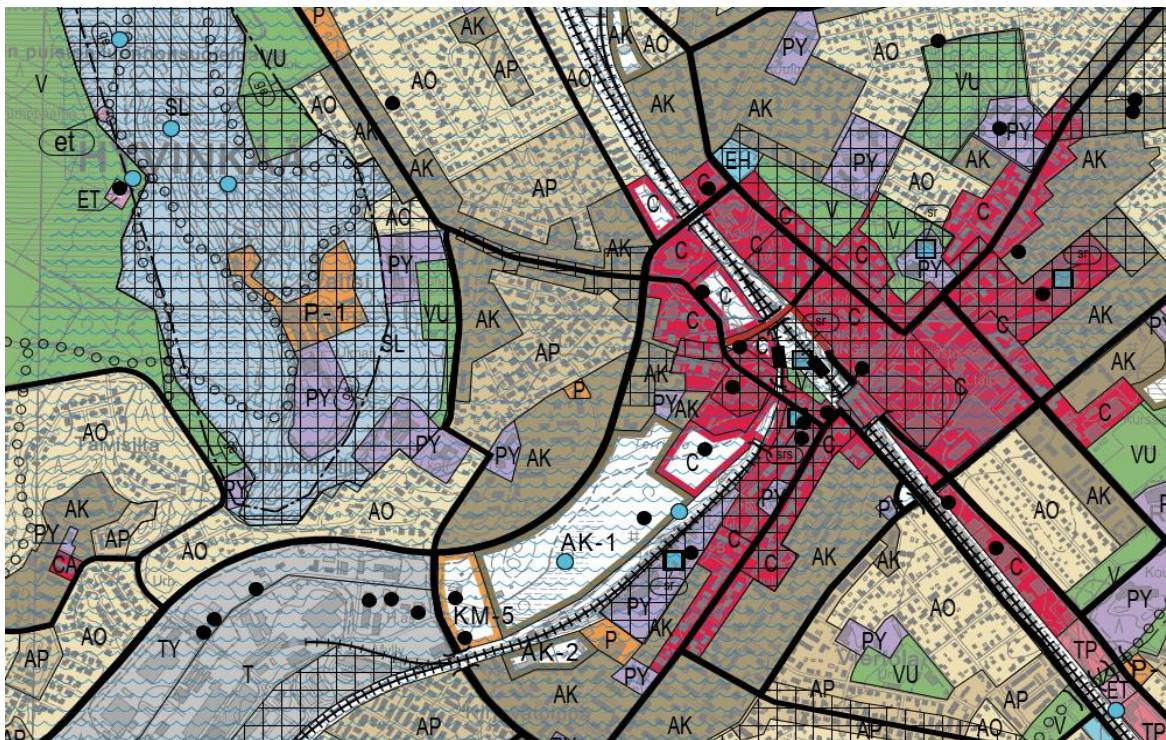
V
P
AK
AO
PY
AO
VU
AP
AO
SL
AK
AO
VU
et
AK
PY
ET
AP
EH
PY
AK
AK
AO
C
C
V
AC
sr
C
C
C
PY
PY
AK
C
V
C
P-1
VU
AK
C
AK
SL
sr
AP
AK
C
AK
P
AK
C
PY
AO
PY
AK
C
VU
PY
PY
AK
srs
C
AK
AK
AO
PY
PY
AO
AK
AK
AK-1
AO
AK
V
AO
PY
TY
KM-5
PY
P
PY
AK
AO
VU
T
AK-2
TP
P
AP
PY
ET
AP
AK
AP
AP
AK
AO
V